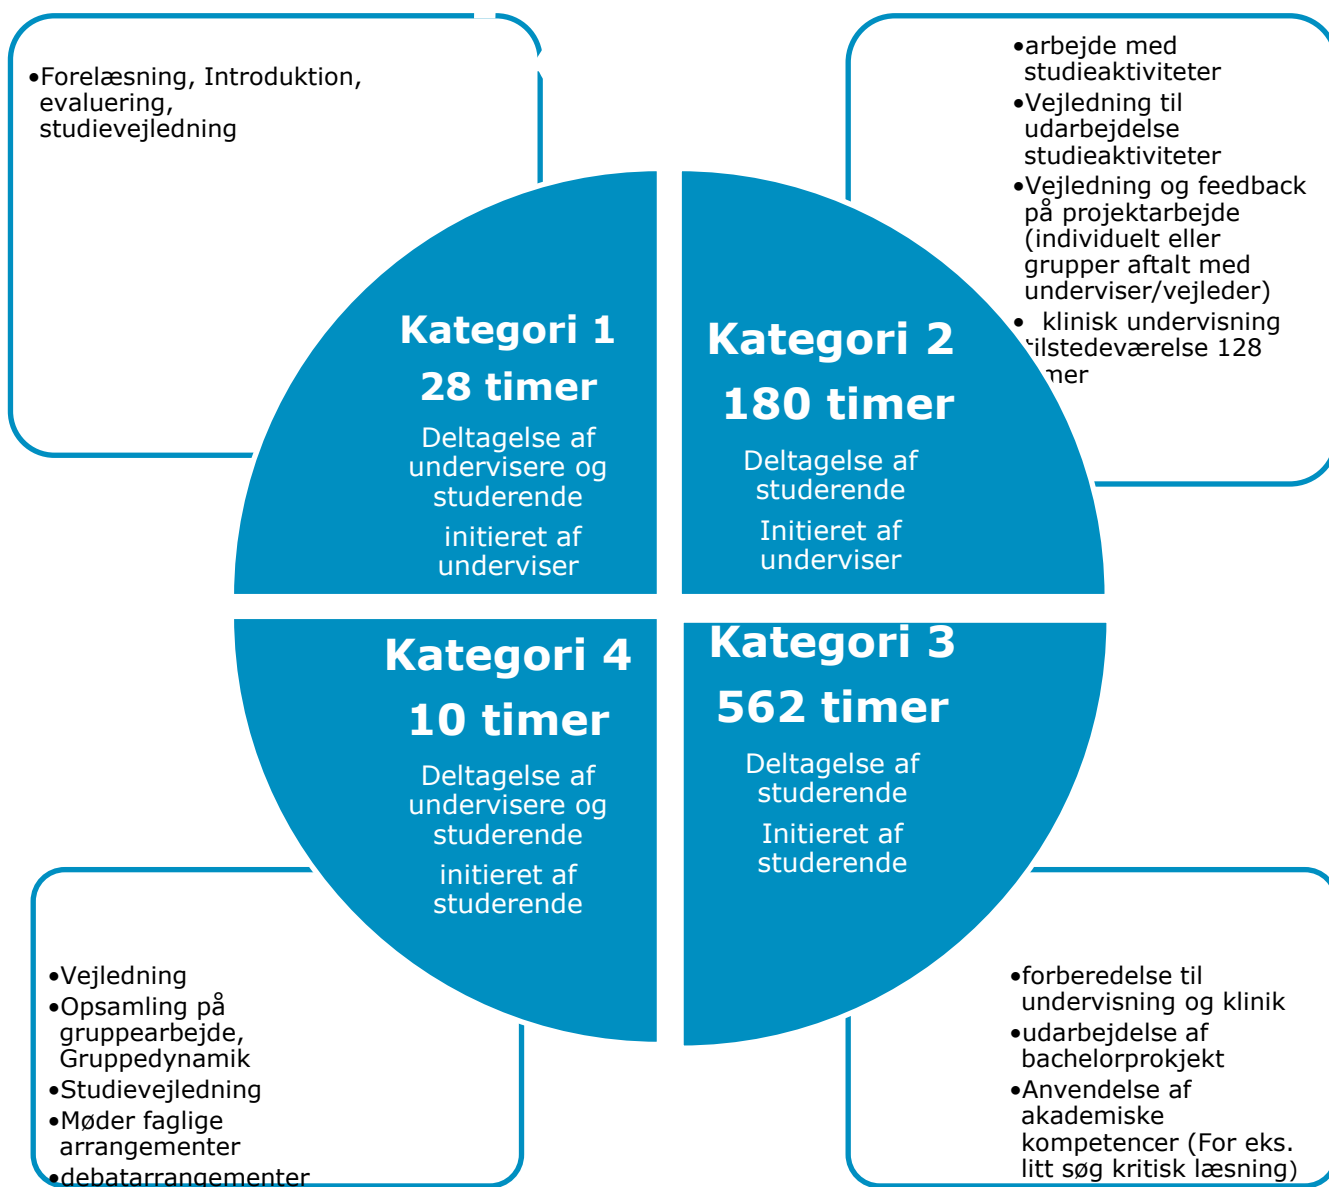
•Forelæsning, Introduktion, evaluering, studievejledning

•arbejde med studieaktiviteter
•Vejledning til udarbejdelse studieaktiviteter
•Vejledning og feedback på projektarbejde (individuelt eller grupper aftalt med underviser/vejleder)
• klinisk undervisning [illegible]ilstedeværelse 128 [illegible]mer

Kategori 1
28 timer
Deltagelse af undervisere og studerende
initieret af underviser

Kategori 2
180 timer
Deltagelse af studerende
Initieret af underviser

Kategori 4
10 timer
Deltagelse af undervisere og studerende
initieret af studerende

Kategori 3
562 timer
Deltagelse af studerende
Initieret af studerende

•Vejledning
•Opsamling på gruppearbejde, Gruppedynamik
•Studievejledning
•Møder faglige arrangementer
•debatarrangementer

•forberedelse til undervisning og klinik
•udarbejdelse af bachelorprokjekt
•Anvendelse af akademiske kompetencer (For eks. litt søg kritisk læsning)